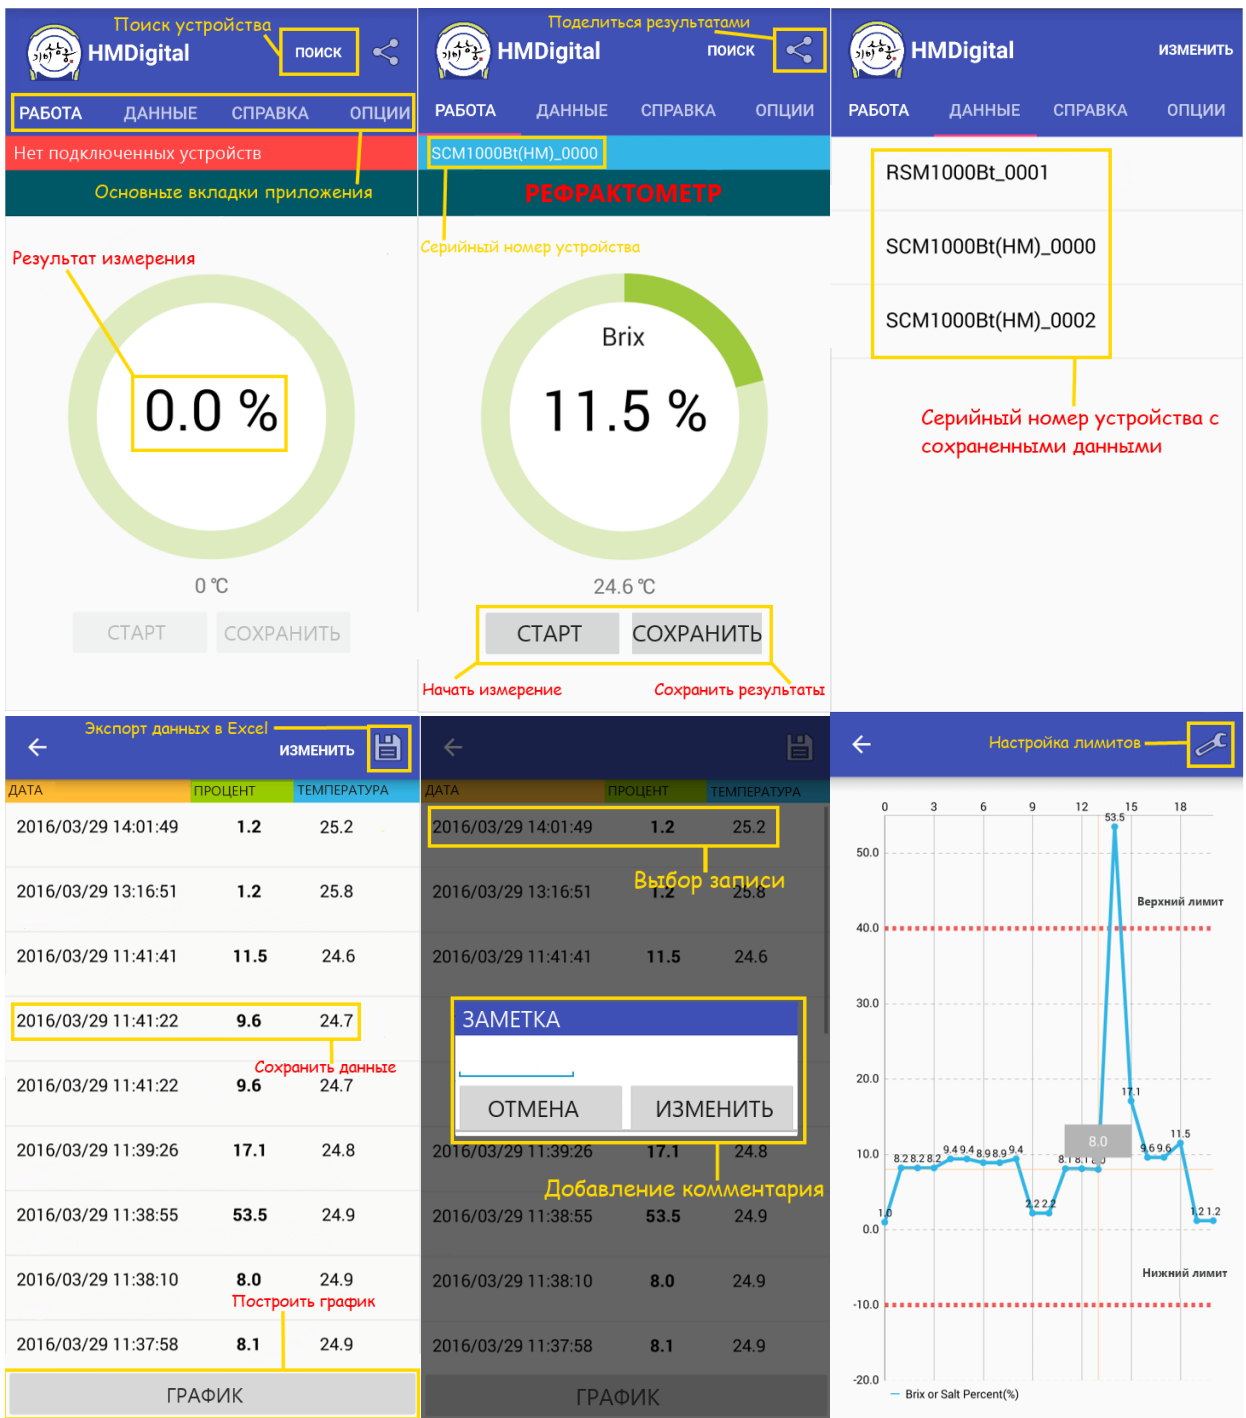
Поиск устройства
HMDigital
ПОИСК
РАБОТА ДАННЫЕ СПРАВКА ОПЦИИ
Нет подключенных устройств
Основные вкладки приложения
Результат измерения
0.0 %
0 ℃
СТАРТ СОХРАНИТЬ

Поделиться результатами
HMDigital
ПОИСК
РАБОТА ДАННЫЕ СПРАВКА ОПЦИИ
SCM1000Bt(HM)_0000
РЕФРАКТОМЕТР
Серийный номер устройства
Brix
11.5 %
24.6 ℃
СТАРТ СОХРАНИТЬ
Начать измерение
Сохранить результаты

HMDigital
ИЗМЕНИТЬ
РАБОТА ДАННЫЕ СПРАВКА ОПЦИИ
RSM1000Bt_0001
SCM1000Bt(HM)_0000
SCM1000Bt(HM)_0002
Серийный номер устройства с сохраненными данными

Экспорт данных в Excel
ИЗМЕНИТЬ

| ДАТА | ПРОЦЕНТ | ТЕМПЕРАТУРА |
|---|---|---|
| 2016/03/29 14:01:49 | 1.2 | 25.2 |
| 2016/03/29 13:16:51 | 1.2 | 25.8 |
| 2016/03/29 11:41:41 | 11.5 | 24.6 |
| 2016/03/29 11:41:22 | 9.6 | 24.7 |
| 2016/03/29 11:41:22 | 9.6 | 24.7 |
| 2016/03/29 11:39:26 | 17.1 | 24.8 |
| 2016/03/29 11:38:55 | 53.5 | 24.9 |
| 2016/03/29 11:38:10 | 8.0 | 24.9 |
| 2016/03/29 11:37:58 | 8.1 | 24.9 |

Сохранить данные
Построить график
ГРАФИК

| ДАТА | ПРОЦЕНТ | ТЕМПЕРАТУРА |
|---|---|---|
| 2016/03/29 14:01:49 | 1.2 | 25.2 |
| 2016/03/29 13:16:51 | 1.2 | 25.8 |
| 2016/03/29 11:41:41 | 11.5 | 24.6 |
| 2016/03/29 11:39:26 | 17.1 | 24.8 |
| 2016/03/29 11:38:55 | 53.5 | 24.9 |
| 2016/03/29 11:38:10 | 8.0 | 24.9 |
| 2016/03/29 11:37:58 | 8.1 | 24.9 |

Выбор записи
ЗАМЕТКА
ОТМЕНА ИЗМЕНИТЬ
Добавление комментария
ГРАФИК

Настройка лимитов
0 3 6 9 12 15 18
53.5
50.0
Верхний лимит
40.0
30.0
20.0
17.1
11.5
10.0
8.0
8.2 8.2 8.2 9.4 9.4 8.9 8.9 9.4 8.1 8.1 9.6 9.6
2.2 2.2
1.0
1.2 1.2
0.0
Нижний лимит
-10.0
-20.0
Brix or Salt Percent(%)